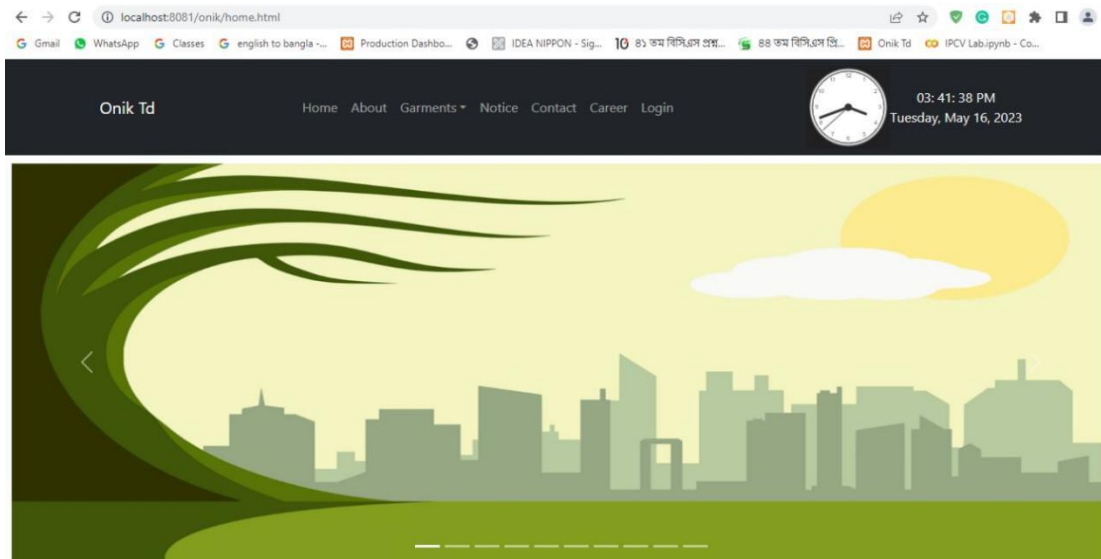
localhost:8081/onik/home.html

Gmail WhatsApp Classes english to bangla -... Production Dashbo... IDEA NIPPON - Sig... 10 ৪১ তম বিসিএস প্রশ্ন... ৪৪ তম বিসিএস প্রি... Onik Td IPCV Lab.ipynb - Co...

Onik Td

Home About Garments Notice Contact Career Login

03: 41: 38 PM
Tuesday, May 16, 2023